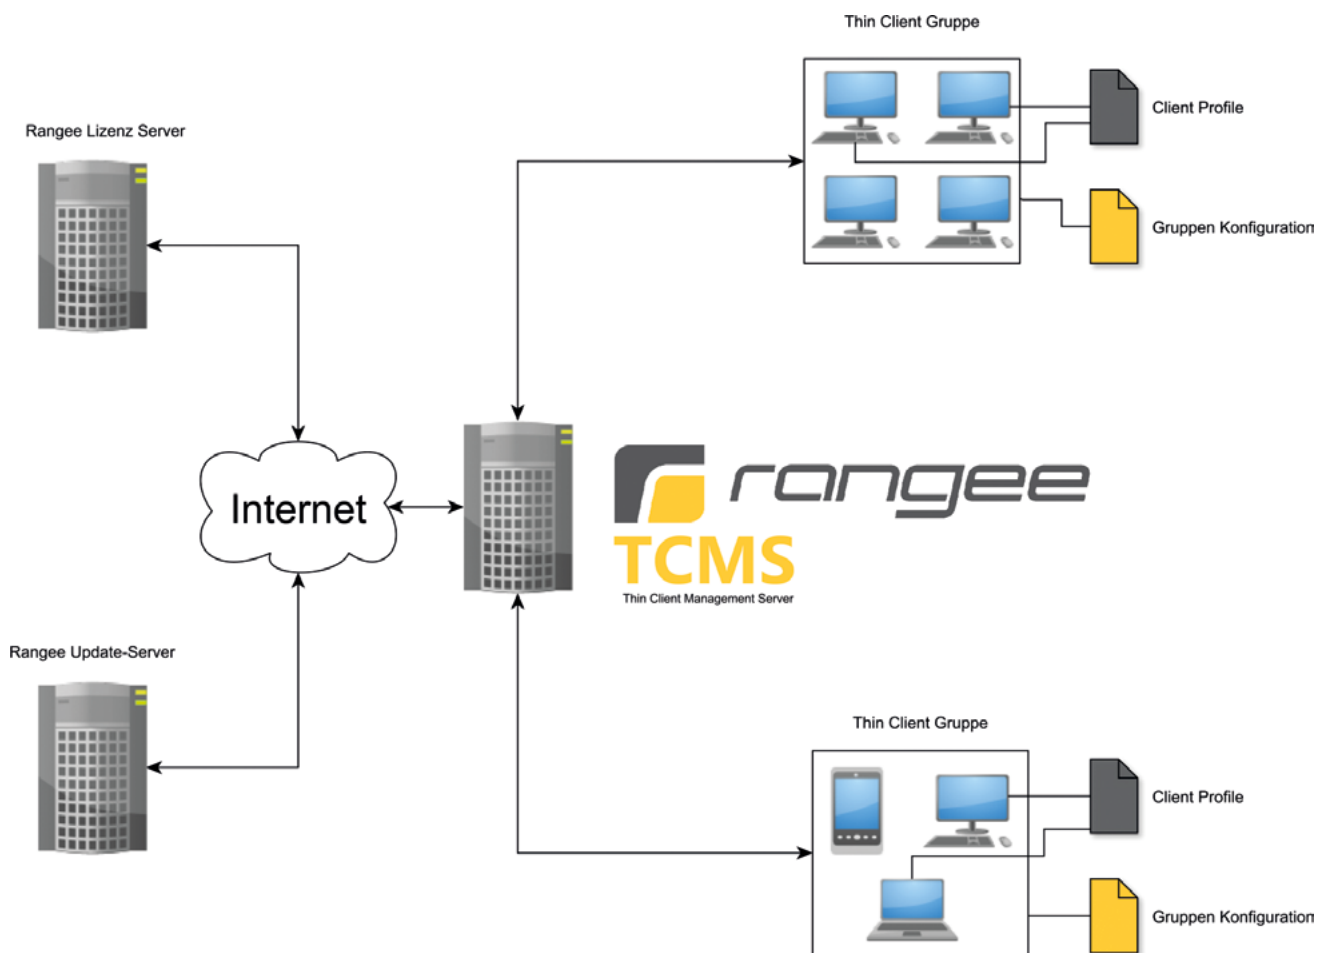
Thin Client Gruppe

Client Profile

Gruppen Konfiguration

Rangee Lizenz Server

Internet

rangee

TCMS

Thin Client Management Server

Rangee Update-Server

Thin Client Gruppe

Client Profile

Gruppen Konfiguration